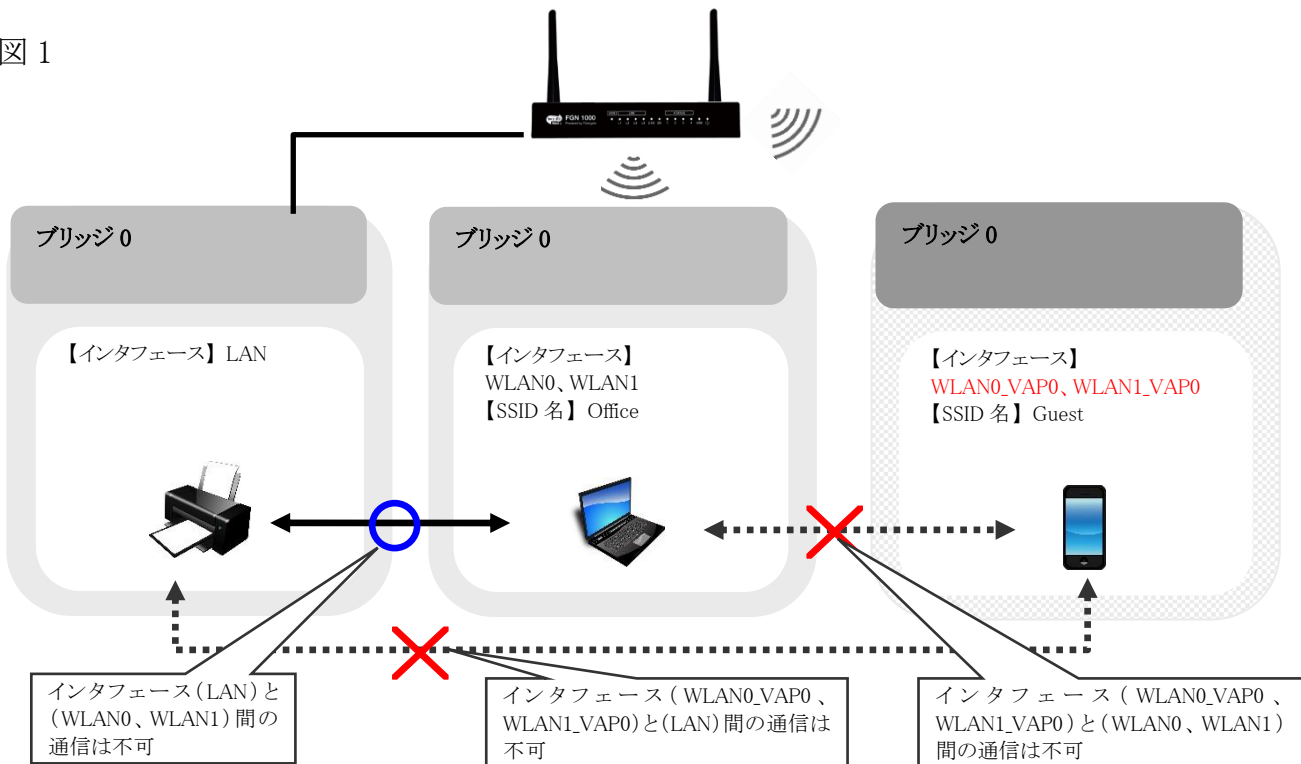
図 1

FGN 1000

ブリッジ 0

【インタフェース】LAN

ブリッジ 0

【インタフェース】
WLAN0、WLAN1
【SSID 名】Office

ブリッジ 0

【インタフェース】
WLAN0_VAP0、WLAN1_VAP0
【SSID 名】Guest

インタフェース(LAN)と(WLAN0、WLAN1)間の通信は不可

インタフェース(WLAN0_VAP0、WLAN1_VAP0)と(LAN)間の通信は不可

インタフェース(WLAN0_VAP0、WLAN1_VAP0)と(WLAN0、WLAN1)間の通信は不可